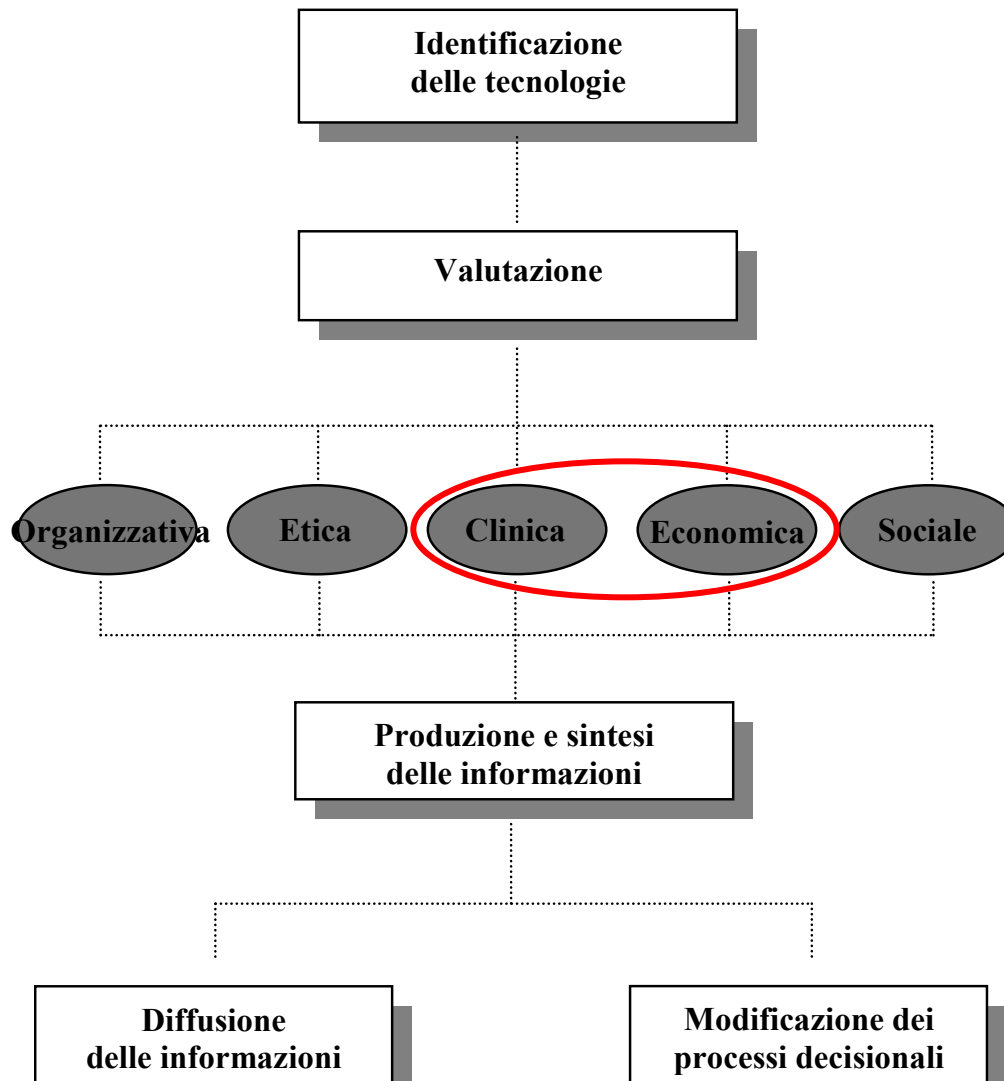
Identificazione delle tecnologie

Valutazione

Organizzativa

Etica

Clinica

Economica

Sociale

Produzione e sintesi delle informazioni

Diffusione delle informazioni

Modificazione dei processi decisionali